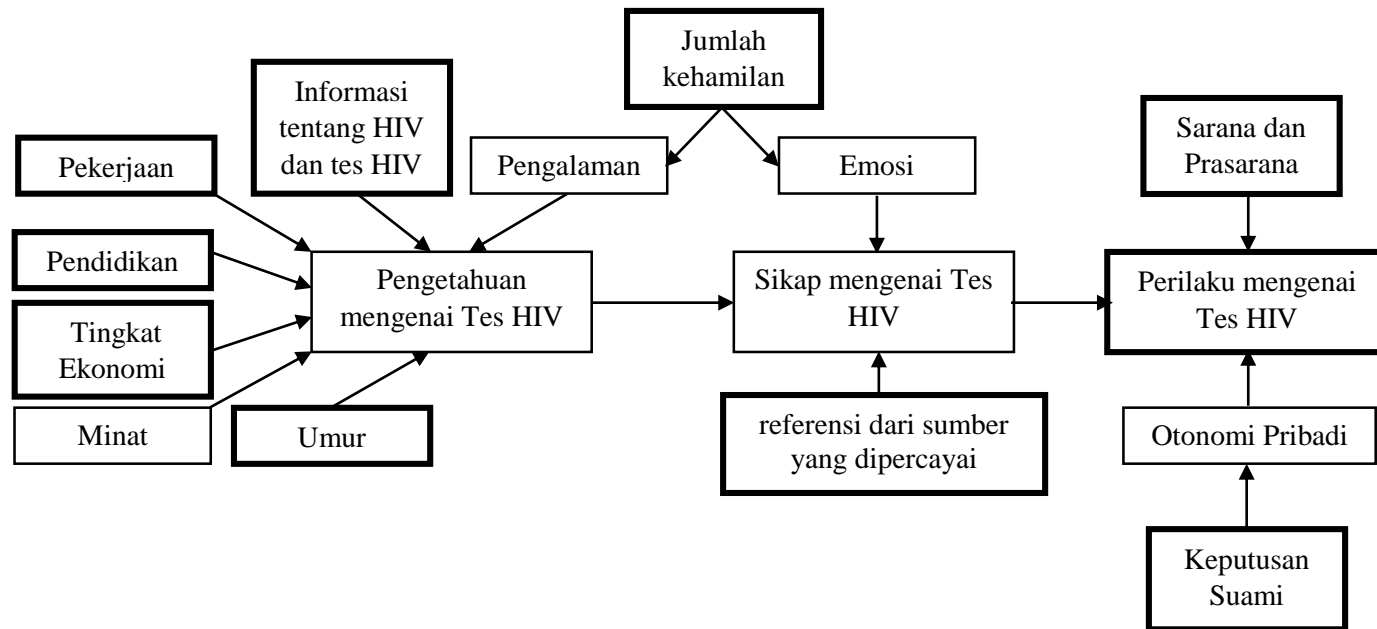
Jumlah kehamilan

Informasi tentang HIV dan tes HIV

Pekerjaan

Pengalaman

Emosi

Sarana dan Prasarana

Pendidikan

Pengetahuan mengenai Tes HIV

Sikap mengenai Tes HIV

Perilaku mengenai Tes HIV

Tingkat Ekonomi

Minat

Umur

referensi dari sumber yang dipercayai

Otonomi Pribadi

Keputusan Suami